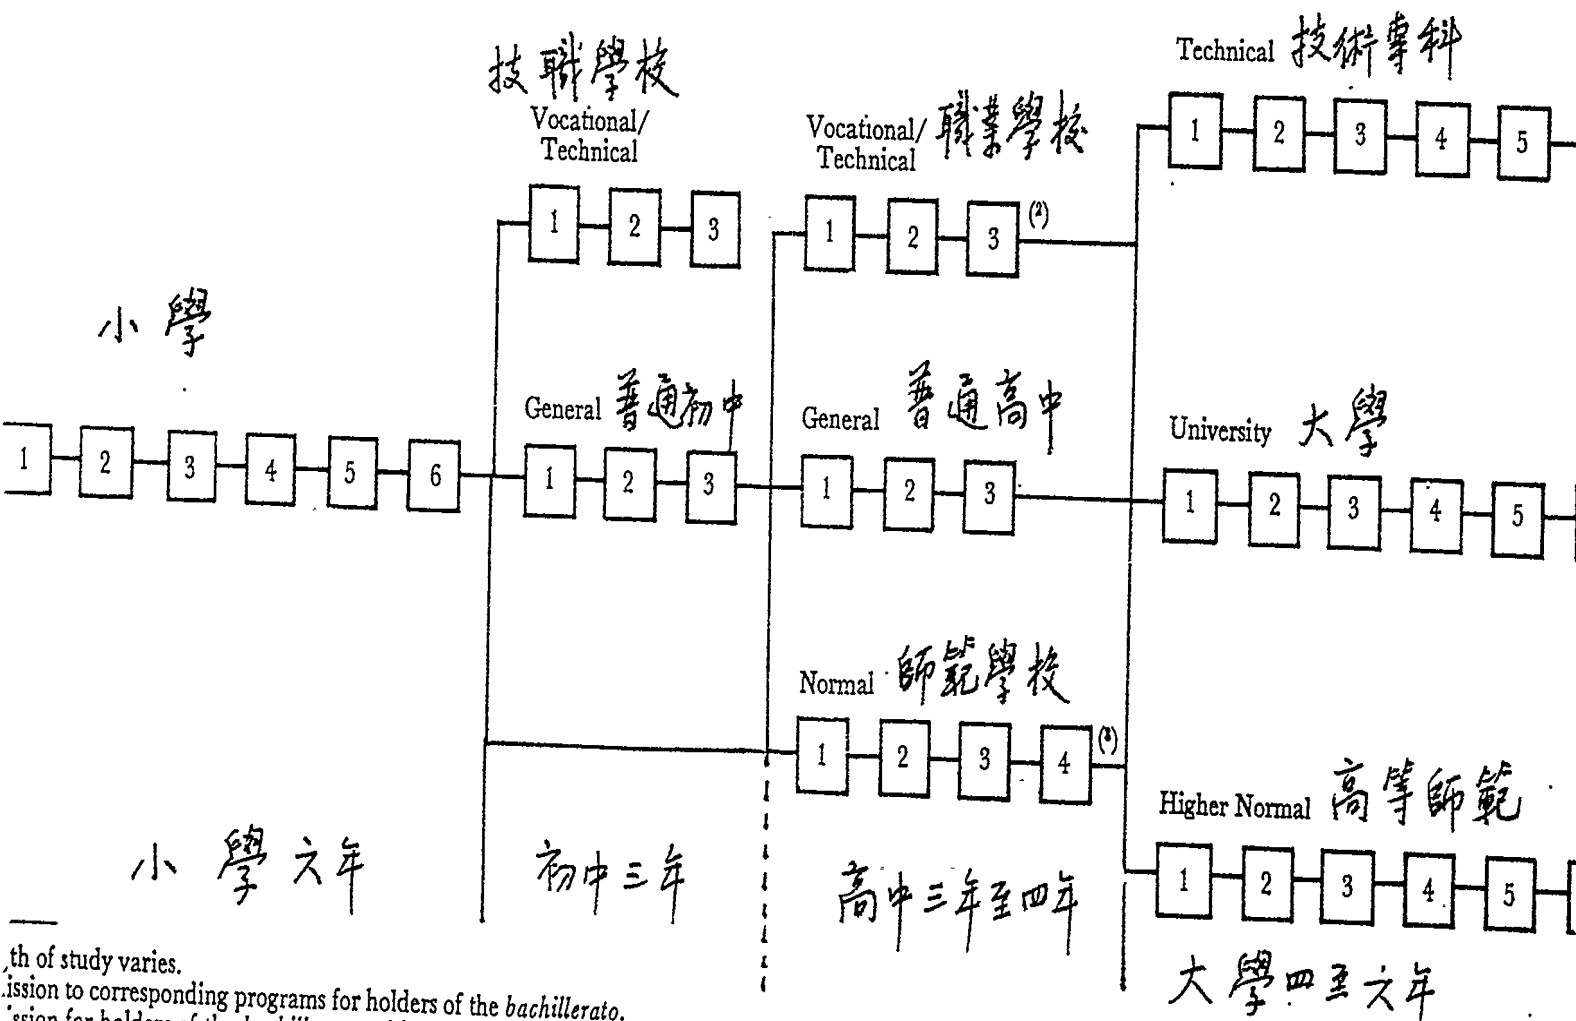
技職學校
Vocational/ Technical
1 2 3

Vocational/ Technical 職業學校
1 2 3 (2)

Technical 技術專科
1 2 3 4 5

小學

General 普通初中
1 2 3

General 普通高中
1 2 3

University 大學
1 2 3 4 5

1 2 3 4 5 6

Normal 師範學校
1 2 3 4 (3)

Higher Normal 高等師範
1 2 3 4 5

小學六年

初中三年

高中三年至四年

大學四至六年

th of study varies.
ission to corresponding programs for holders of the *bachillerato*.
ission for holders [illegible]